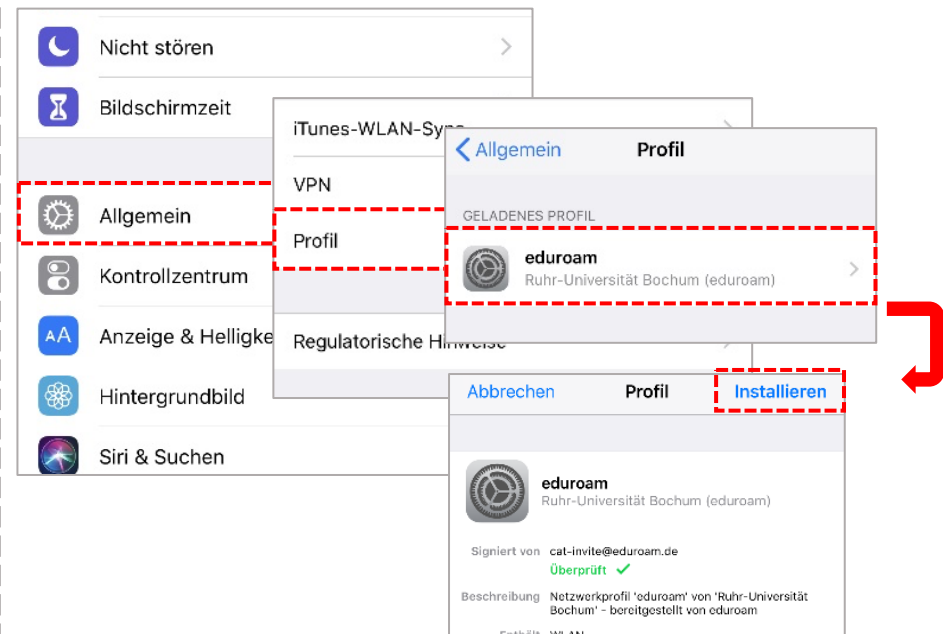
Nicht stören

Bildschirmzeit

Allgemein

Kontrollzentrum

Anzeige & Helligke

Hintergrundbild

Siri & Suchen

iTunes-WLAN-Sync

VPN

Profil

Regulatorische Hinweise

Allgemein

Profil

GELADENES PROFIL

eduroam

Ruhr-Universität Bochum (eduroam)

Abbrechen

Profil

Installieren

eduroam

Ruhr-Universität Bochum (eduroam)

Signiert von cat-invite@eduroam.de

Überprüft ✓

Beschreibung Netzwerkprofil 'eduroam' von 'Ruhr-Universität Bochum' - bereitgestellt von eduroam

Enthält WLAN